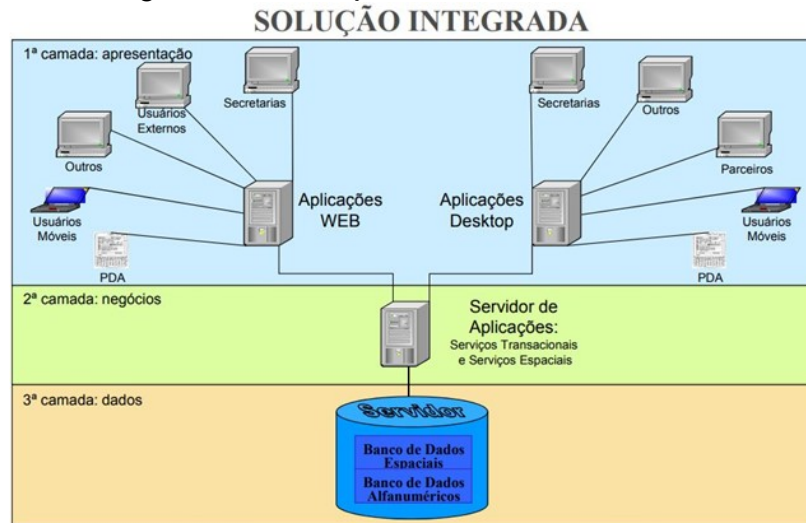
SOLUÇÃO INTEGRADA

1ª camada: apresentação

Secretarias

Usuários Externos

Outros

Usuários Móveis

PDA

Aplicações WEB

Aplicações Desktop

Secretarias

Outros

Parceiros

Usuários Móveis

PDA

2ª camada: negócios

Servidor de Aplicações:
Serviços Transacionais e Serviços Espaciais

3ª camada: dados

Servidor

Banco de Dados Espaciais

Banco de Dados Alfanuméricos